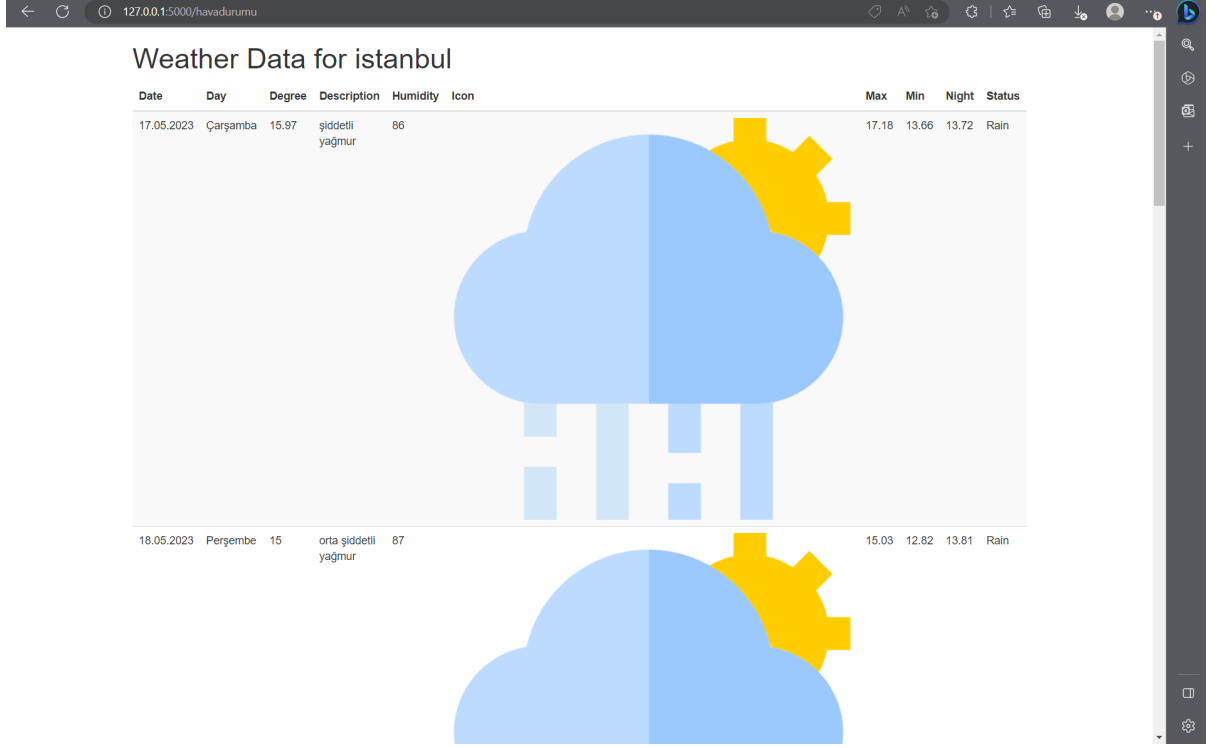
127.0.0.1:5000/havadurumu

Weather Data for istanbul

| Date | Day | Degree | Description | Humidity | Icon | Max | Min | Night | Status |
|---|---|---|---|---|---|---|---|---|---|
| 17.05.2023 | Çarşamba | 15.97 | şiddetli yağmur | 86 | | 17.18 | 13.66 | 13.72 | Rain |
| 18.05.2023 | Perşembe | 15 | orta şiddetli yağmur | 87 | | 15.03 | 12.82 | 13.81 | Rain |